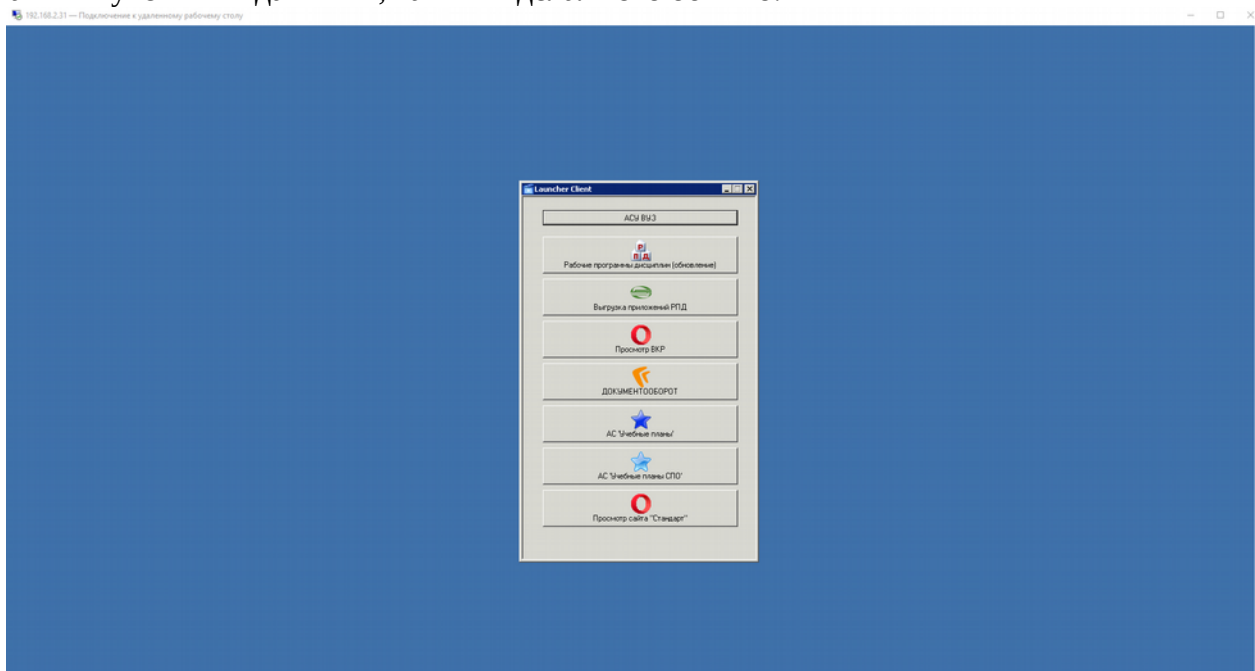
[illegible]

192.168.2.31 — Подключение к удаленному рабочему столу

Launcher Client

АСУ ВУЗ

Р П Д

Рабочие программы дисциплин (обновление)

Выгрузка приложений РПД

Просмотр ВКР

ДОКУМЕНТООБОРОТ

АС "Учебные планы"

АС "Учебные планы СПО"

Просмотр сайта "Стандарт"